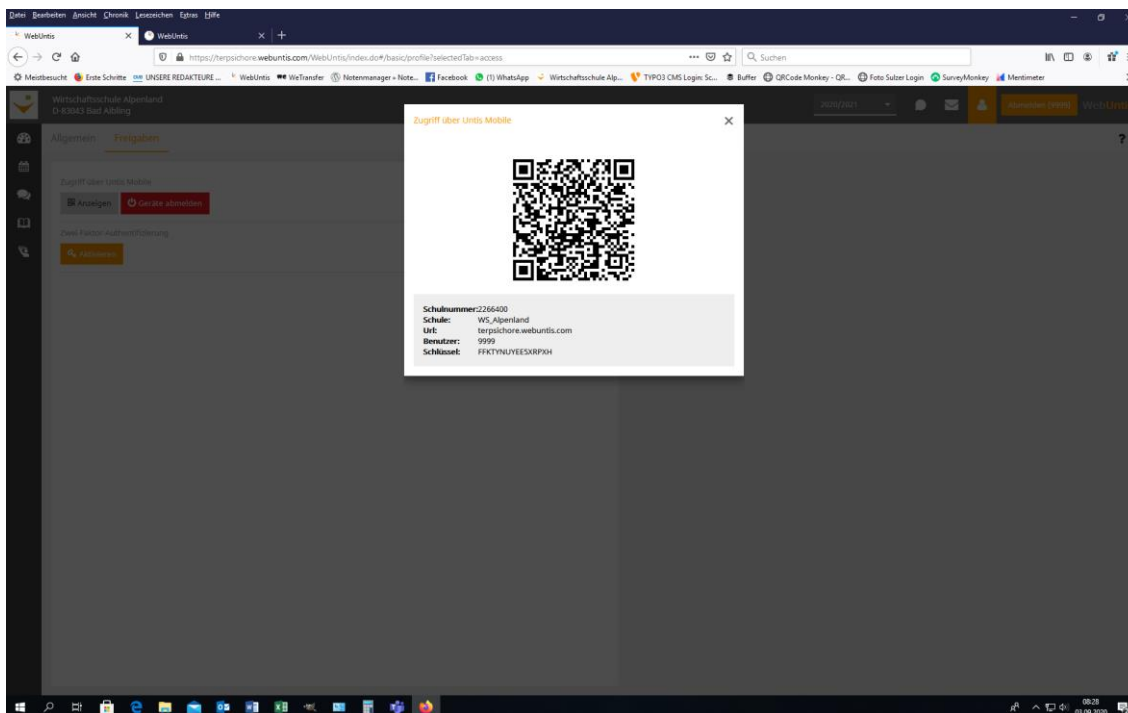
Datei Bearbeiten Ansicht Chronik Lesezeichen Extras Hilfe

WebUntis
WebUntis
+

https://terpsichore.webuntis.com/WebUntis/index.do#/basic/profile?selectedTab=access
Suchen

Meistbesucht Erste Schritte UNSERE REDAKTEURE ... WebUntis WeTransfer Notenmanager » Note... Facebook (1) WhatsApp Wirtschaftsschule Alp... TYPO3 CMS Login: Sc... Buffer QRCode Monkey - QR... Foto Sulzer Login SurveyMonkey Mentimeter

Wirtschaftsschule Alpenland
D-83043 Bad Aibling

2020/2021
Abmelden (9999)
WebUntis

Allgemein Freigaben

Zugriff über Untis Mobile
Anzeigen
Geräte abmelden

Zwei-Faktor-Authentifizierung
Aktivieren

Zugriff über Untis Mobile

Schulnummer: 2266400
Schule: WS_Alpenland
Url: terpsichore.webuntis.com
Benutzer: 9999
Schlüssel: FFKTYNUYEESXRPXH

08:28
01.09.2020